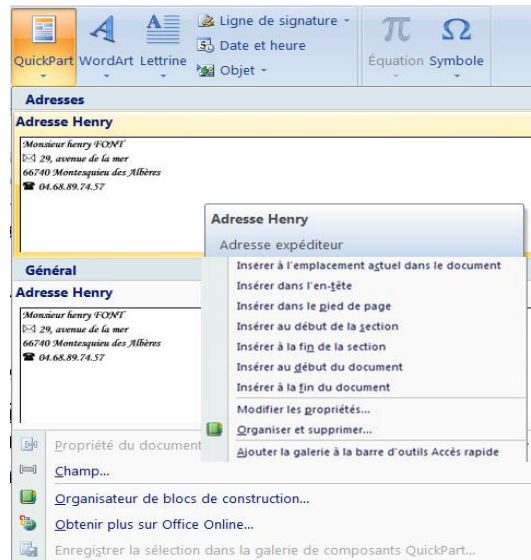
QuickPart WordArt Lettrine
Ligne de signature
Date et heure
Objet
Équation Symbole

Adresses
Adresse Henry
Monsieur henry FONT
29, avenue de la mer
66740 Montesquieu des Albères
04.68.89.74.57

Adresse Henry
Adresse expéditeur
Insérer à l'emplacement actuel dans le document
Insérer dans l'en-tête
Insérer dans le pied de page
Insérer au début de la section
Insérer à la fin de la section
Insérer au début du document
Insérer à la fin du document
Modifier les propriétés...
Organiser et supprimer...
Ajouter la galerie à la barre d'outils Accès rapide

Général
Adresse Henry
Monsieur henry FONT
29, avenue de la mer
66740 Montesquieu des Albères
04.68.89.74.57

Propriété du document
Champ...
Organisateur de blocs de construction...
Obtenir plus sur Office Online...
Enregistrer la sélection dans la galerie de composants QuickPart...